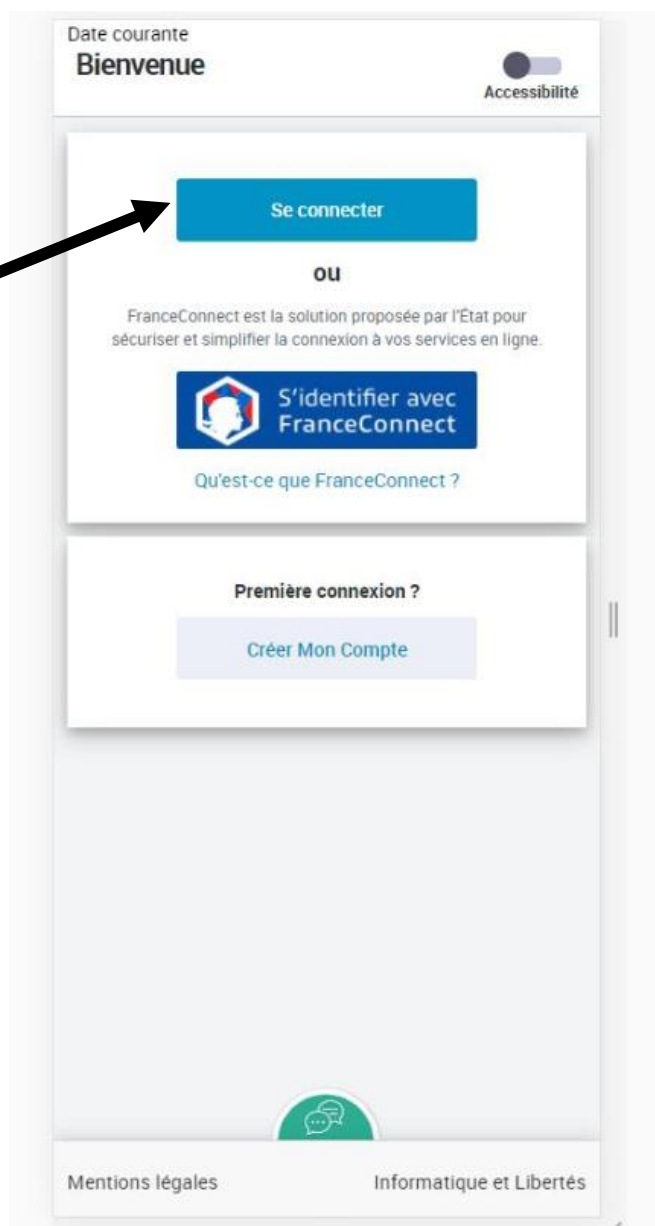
Date courante
Bienvenue

Accessibilité

Se connecter

ou

FranceConnect est la solution proposée par l'État pour sécuriser et simplifier la connexion à vos services en ligne.

S'identifier avec FranceConnect

Qu'est-ce que FranceConnect ?

Première connexion ?

Créer Mon Compte

Mentions légales

Informatique et Libertés